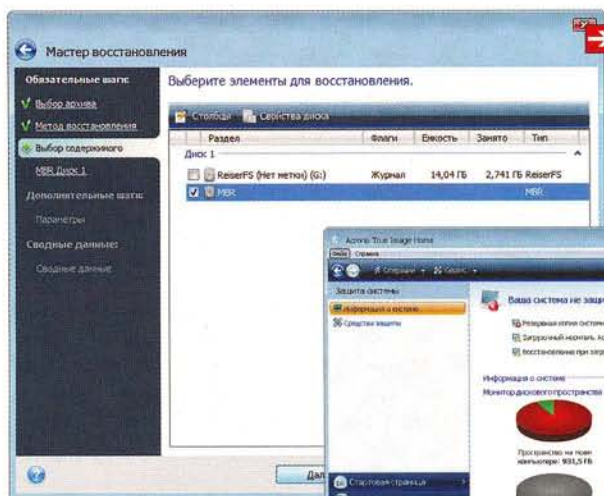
Мастер восстановления

Обязательные шаги:
Выбор архива
Метод восстановления
Выбор содержимого
MBR Диск 1
Дополнительные шаги:
Параметры
Сводные данные:
Сводные данные

Выберите элементы для восстановления.

Столбцы  Свойства диска

| Раздел | Флаги | Емкость | Занято | Тип |
|---|---|---|---|---|
| Диск 1 | | | | |
| ReiserFS (Нет метки) (G:) | Журнал | 14,04 ГБ | 2,741 ГБ | ReiserFS |
| MBR | | | | MBR |

Дал

Acronis True Image Home
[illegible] Справка
Операции  Сервис
Защита системы
Информация о системе
Средства защиты
Ваша система не защи
Резервная копия системы
Загрузочный носитель
Восстановление при загр
Информация о системе
Монитор дискового пространства
Пространство на моем компьютере: 931,5 ГБ
Стартовая страница